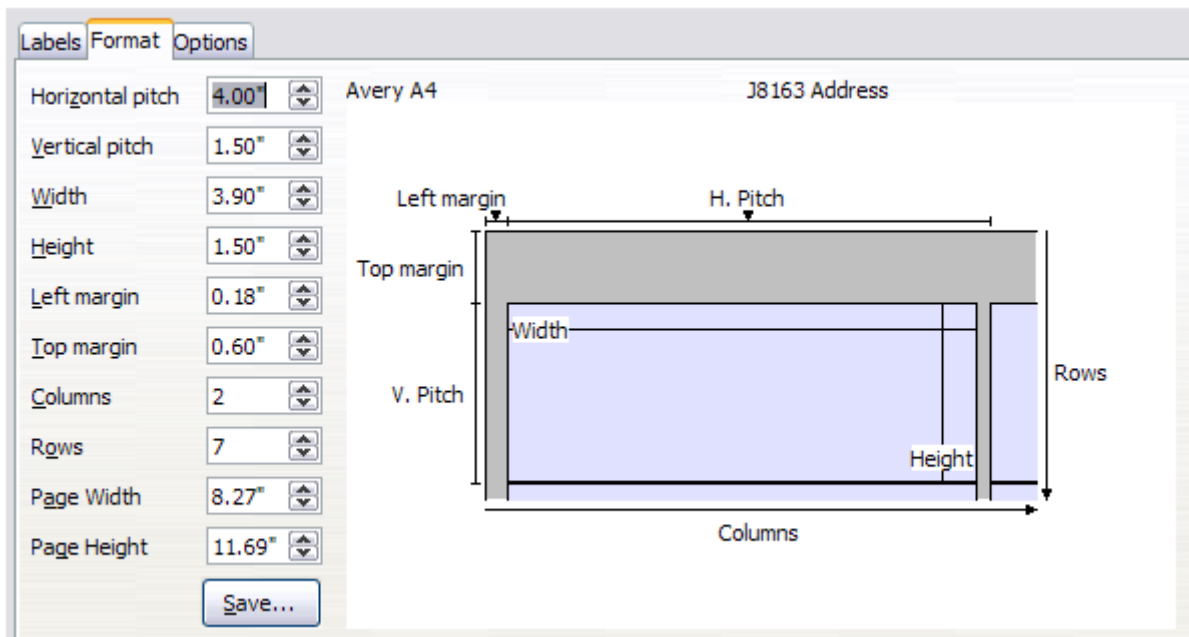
Labels Format Options

Horizontal pitch 4.00"
Vertical pitch 1.50"
Width 3.90"
Height 1.50"
Left margin 0.18"
Top margin 0.60"
Columns 2
Rows 7
Page Width 8.27"
Page Height 11.69"
Save...

Avery A4 J8163 Address

Left margin
H. Pitch
Top margin
Width
V. Pitch
Rows
Height
Columns